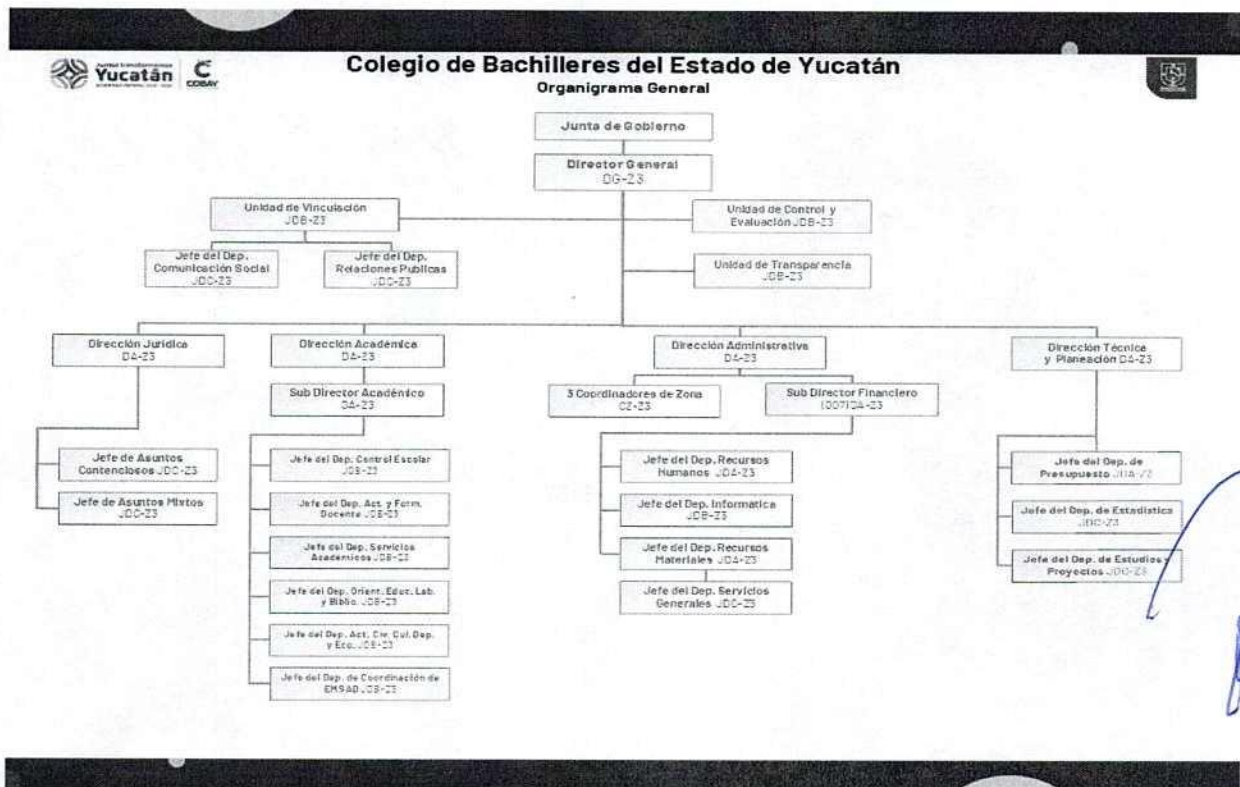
Yucatán COBAY

Colegio de Bachilleres del Estado de Yucatán
Organigrama General

Junta de Gobierno

Director General
DG-23

Unidad de Vinculación
JDB-23

Unidad de Control y Evaluación JDB-23

Jefe del Dep. Comunicación Social
JDC-23

Jefe del Dep. Relaciones Publicas
JDC-23

Unidad de Transparencia
JDB-23

Dirección Jurídica
DA-23

Dirección Académica
DA-23

Dirección Administrativa
DA-23

Dirección Técnica y Planeación DA-23

Sub Director Académico
DA-23

3 Coordinadores de Zona
CZ-23

Sub Director Financiero
1007DA-23

Jefe de Asuntos Contenciosos JDC-23

Jefe de Asuntos Mixtos
JDC-23

Jefe del Dep. Control Escolar
JDB-23

Jefe del Dep. Act. y Form. Docente JDB-23

Jefe del Dep. Servicios Académicos JDB-23

Jefe del Dep. Orient. Educ. Lab. y Biblio. JDB-23

Jefe del Dep. Act. Civ. Cul. Dep. y Eco. JDB-23

Jefe del Dep. de Coordinación de EMSAD JDB-23

Jefe del Dep. Recursos Humanos JDA-23

Jefe del Dep. Informatica
JDB-23

Jefe del Dep. Recursos Materiales JDA-23

Jefe del Dep. Servicios Generales JDC-23

Jefe del Dep. de Presupuesto JDA-22

Jefe del Dep. de Estadística
JDC-23

Jefe del Dep. de Estudios y Proyectos JDC-23